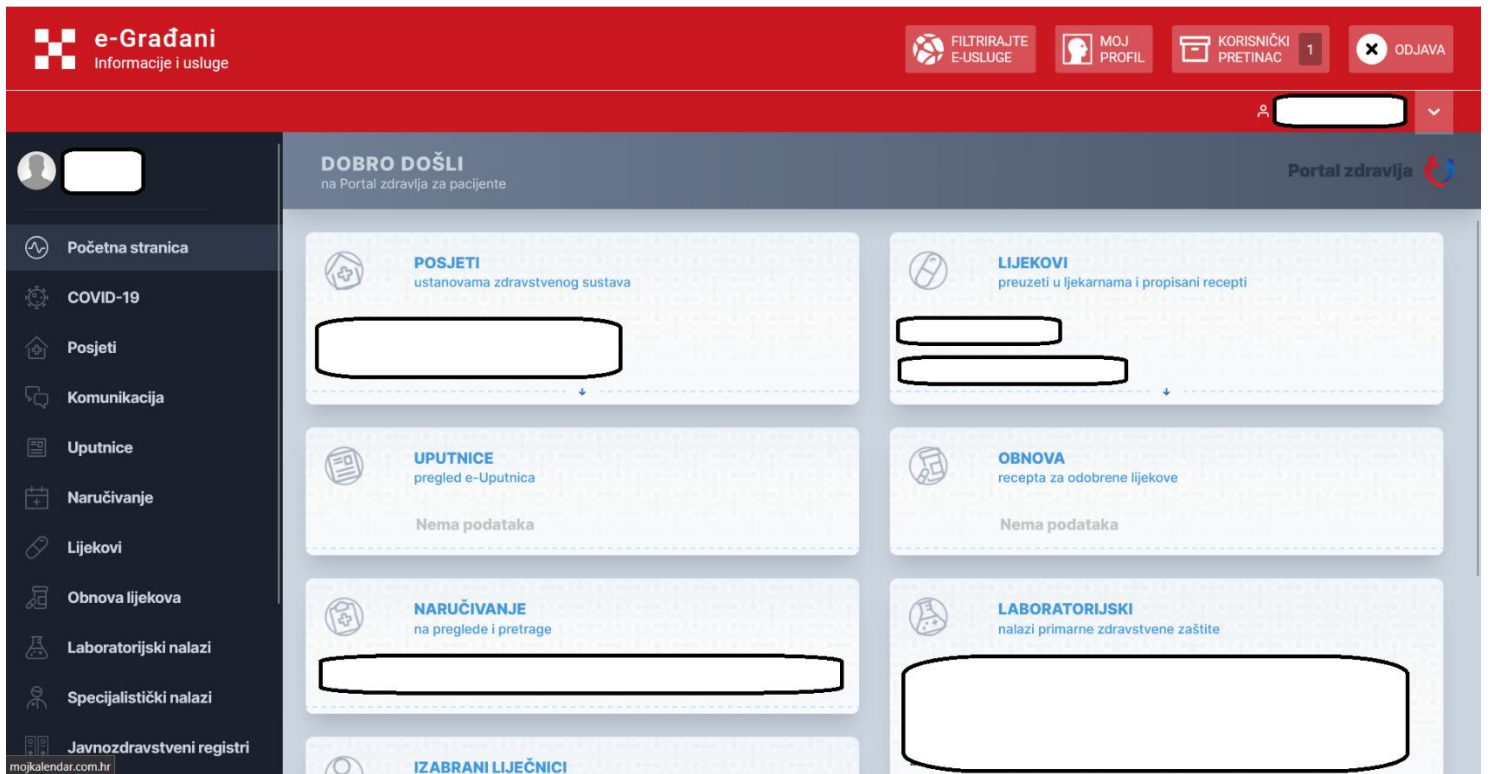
e-Građani
Informacije i usluge

FILTRIRAJTE E-USLUGE
MOJ PROFIL
KORISNIČKI PRETINAC 1
ODJAVA

Početna stranica
COVID-19
Posjeti
Komunikacija
Uputnice
Naručivanje
Lijekovi
Obnova lijekova
Laboratorijski nalazi
Specijalistički nalazi
Javnozdravstveni registri

mojkalendar.com.hr

DOBRO DOŠLI
na Portal zdravlja za pacijente

Portal zdravlja

POSJETI
ustanovama zdravstvenog sustava

LIJEKOVI
preuzeti u ljekarnama i propisani recepti

UPUTNICE
pregled e-Uputnica
Nema podataka

OBNOVA
recepta za odobrene lijekove
Nema podataka

NARUČIVANJE
na preglede i pretrage

LABORATORIJSKI
nalazi primarne zdravstvene zaštite

IZABRANI LIJEČNICI